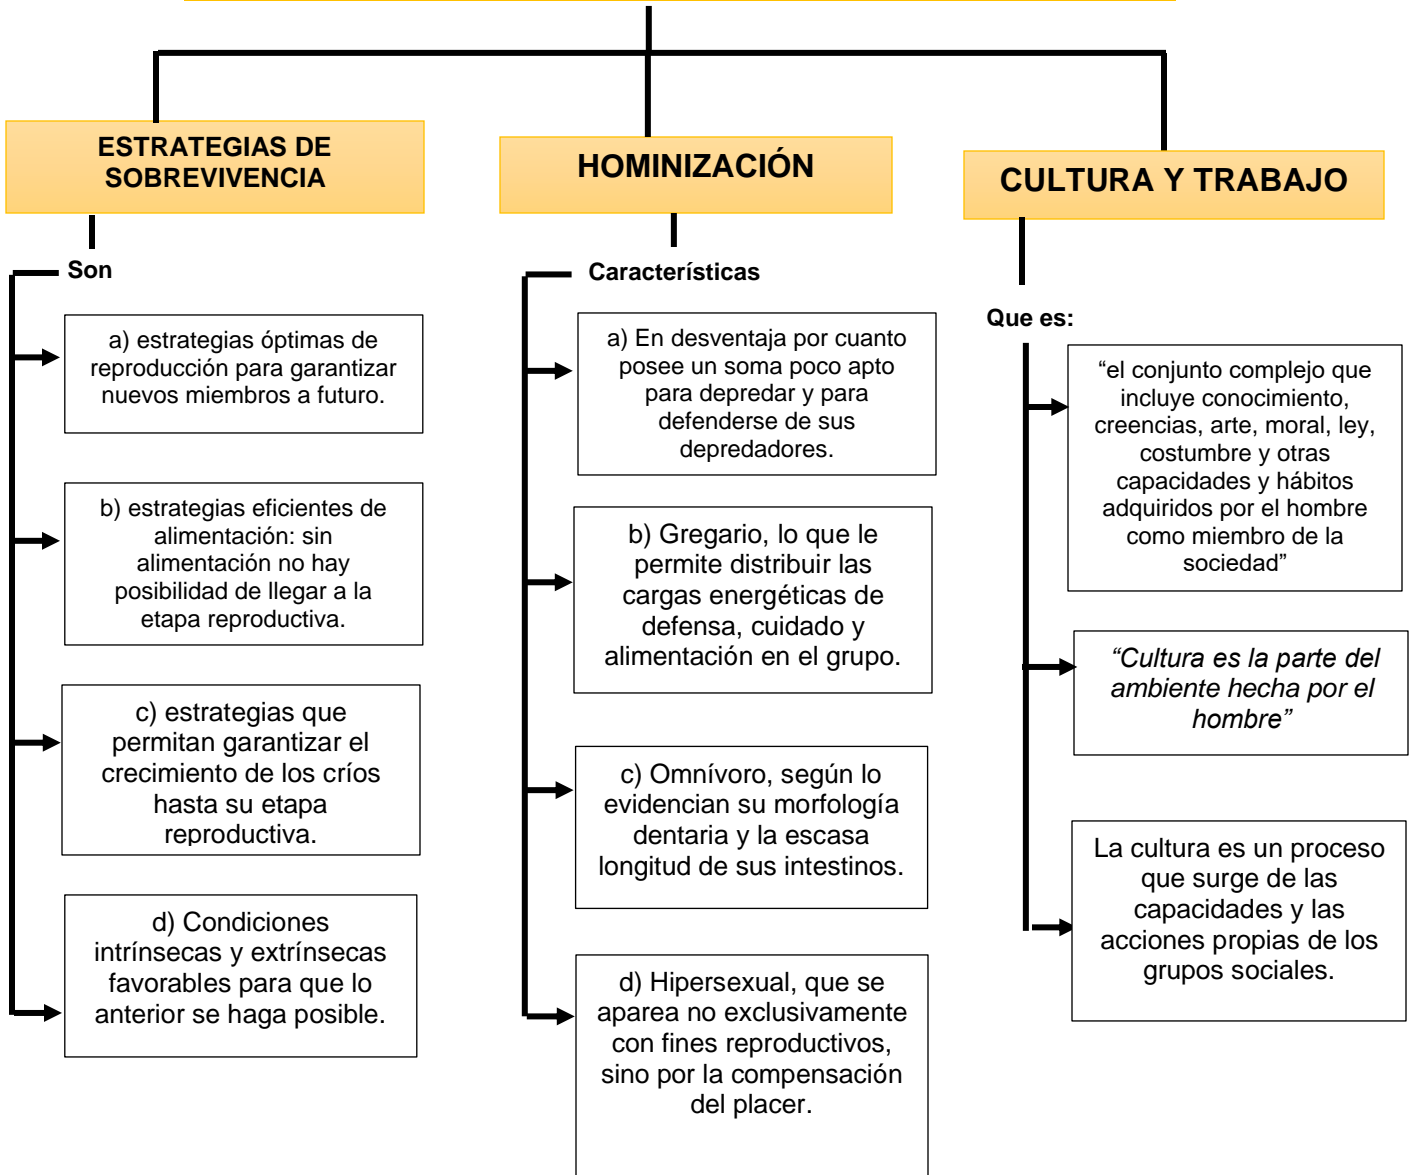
ESTRATEGIAS DE SOBREVIVENCIA

Son

a) estrategias óptimas de reproducción para garantizar nuevos miembros a futuro.

b) estrategias eficientes de alimentación: sin alimentación no hay posibilidad de llegar a la etapa reproductiva.

c) estrategias que permitan garantizar el crecimiento de los críos hasta su etapa reproductiva.

d) Condiciones intrínsecas y extrínsecas favorables para que lo anterior se haga posible.

HOMINIZACIÓN

Características

a) En desventaja por cuanto posee un soma poco apto para depredar y para defenderse de sus depredadores.

b) Gregario, lo que le permite distribuir las cargas energéticas de defensa, cuidado y alimentación en el grupo.

c) Omnívoro, según lo evidencian su morfología dentaria y la escasa longitud de sus intestinos.

d) Hipersexual, que se aparea no exclusivamente con fines reproductivos, sino por la compensación del placer.

CULTURA Y TRABAJO

Que es:

“el conjunto complejo que incluye conocimiento, creencias, arte, moral, ley, costumbre y otras capacidades y hábitos adquiridos por el hombre como miembro de la sociedad”

“Cultura es la parte del ambiente hecha por el hombre”

La cultura es un proceso que surge de las capacidades y las acciones propias de los grupos sociales.